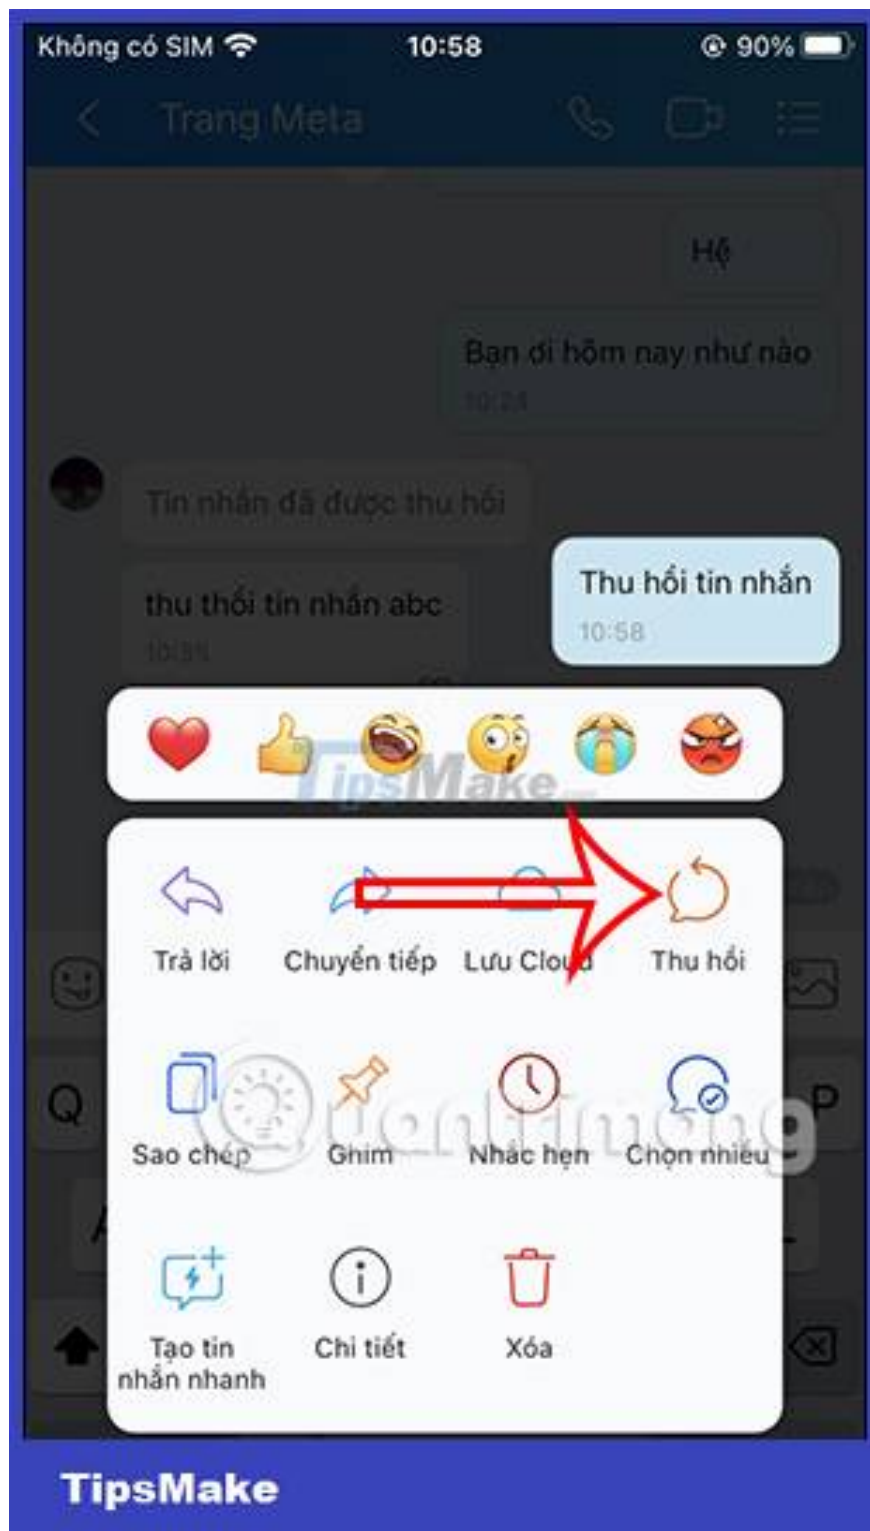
Không có SIM 10:58 90%

Trang Meta

Hệ

Bạn đi hôm nay như nào
10:24

Tin nhắn đã được thu hồi

thu thồi tin nhắn abc
10:35

Thu hồi tin nhắn
10:58

TipsMake

Trả lời
Chuyển tiếp
Lưu Cloud
Thu hồi

Q
P

Sao chép
Ghim
Nhắc hẹn
Chọn nhiều

uantrimang

Tạo tin nhắn nhanh
Chi tiết
Xóa

TipsMake